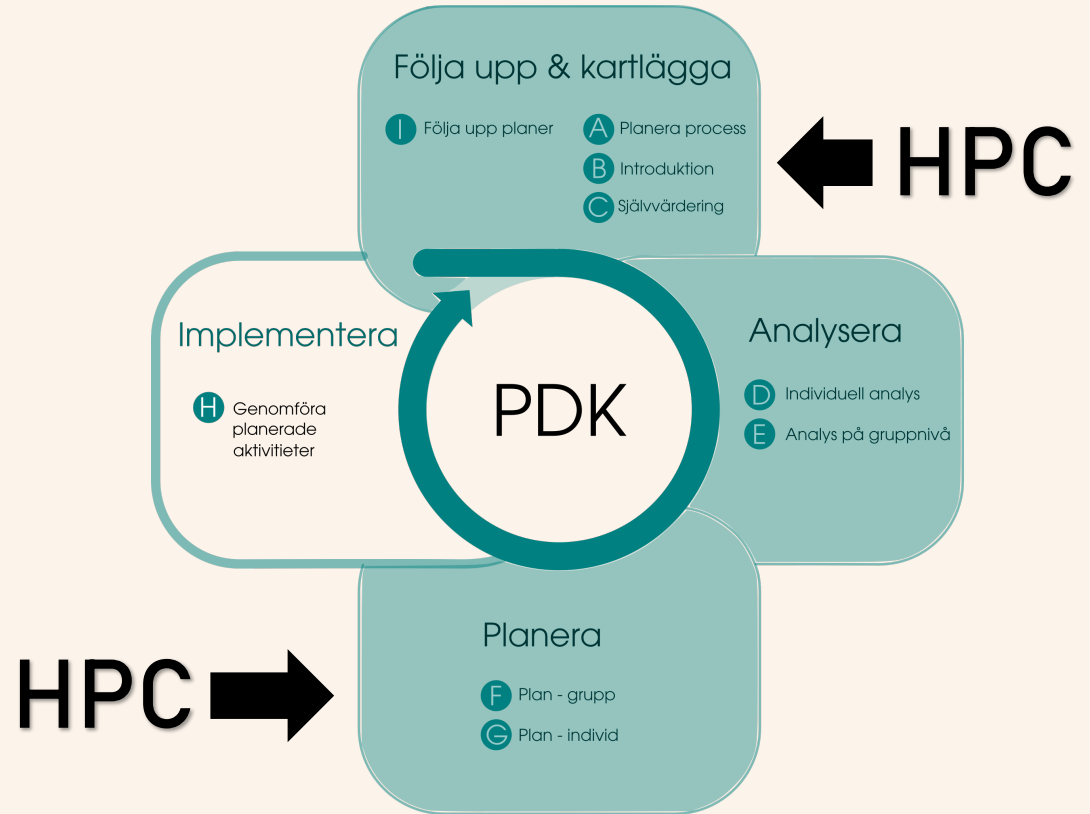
Följa upp & kartlägga

I Följa upp planer

A Planera process

B Introduktion

C Självvärdering

HPC

Implementera

H Genomföra planerade aktivitieter

PDK

Analysera

D Individuell analys

E Analys på gruppnivå

HPC

Planera

F Plan - grupp

G Plan - individ